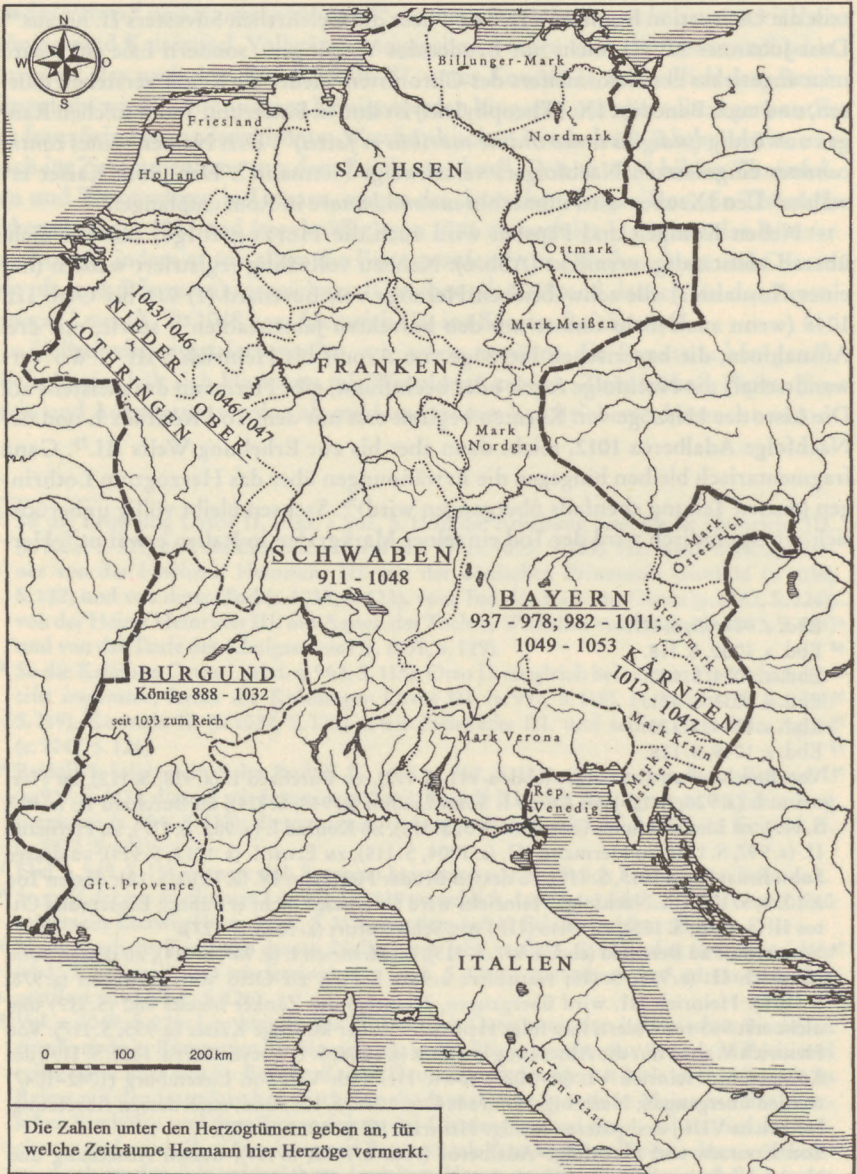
N
W O
S

Billunger-Mark

Friesland

Nordmark

Holland

SACHSEN

Ostmark

1043/1046
NIEDER-
LOTHRINGEN
OBER
1046/1047

Mark Meißen

FRANKEN

Mark Nordgau

Mark Osterreich

SCHWABEN
911 - 1048

BAYERN
937 - 978; 982 - 1011;
1049 - 1053

Steiermark

KÄRNTEN
1012 - 1047

BURGUND
Könige 888 - 1032
seit 1033 zum Reich

Mark Krain

Mark Verona

Mark Istrien

Rep. Venedig

Gft. Provence

ITALIEN

Kirchen-Staat

0 100 200 km

Die Zahlen unter den Herzogtümern geben an, für welche Zeiträume Hermann hier Herzöge vermerkt.